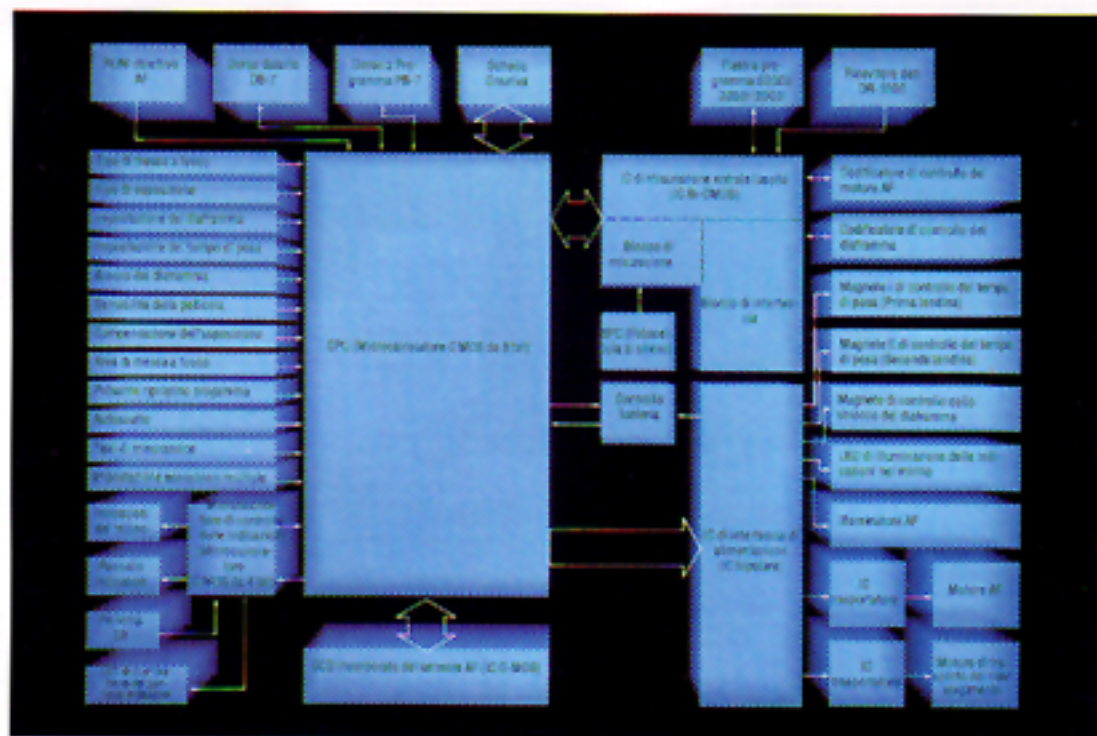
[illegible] AF

Dorso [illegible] DB-7

Dorso 2 Programma PB-7

Scheda Grafica

Flash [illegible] 3020/3030

Rilevatore dati DR-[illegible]

Tipo di messa a fuoco

Tipo di esposizione

Impostazione del diaframma

Impostazione del tempo di posa

Blocco del diaframma

Sensibilità della pellicola

Compensazione dell'esposizione

Area di messa a fuoco

Pulsante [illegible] programma

Autoscatto

Tipo di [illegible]

Impostazione esposizione multipla

Indicazioni del mirino

Pannello indicatori

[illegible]

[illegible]

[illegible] Microcalcolatore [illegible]

CPU (Microcalcolatore CMOS da 8 bit)

CCD (Sensore AF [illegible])

IC di misurazione esterna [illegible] (IC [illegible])

Blocco di misurazione

SPC (Fotocellula al silicio)

Controllo batteria

Blocco di interfaccia

IC di interfaccia di alimentazione (IC bipolare)

Codificatore di controllo del motore AF

Codificatore di controllo del diaframma

Magnete I di controllo del tempo di posa (Prima tendina)

Magnete II di controllo del tempo di posa (Seconda tendina)

Magnete di controllo dello stadio del diaframma

LED di illuminazione delle indicazioni nel mirino

Illuminatore AF

IC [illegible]

Motore AF

IC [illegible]

Motore di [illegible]